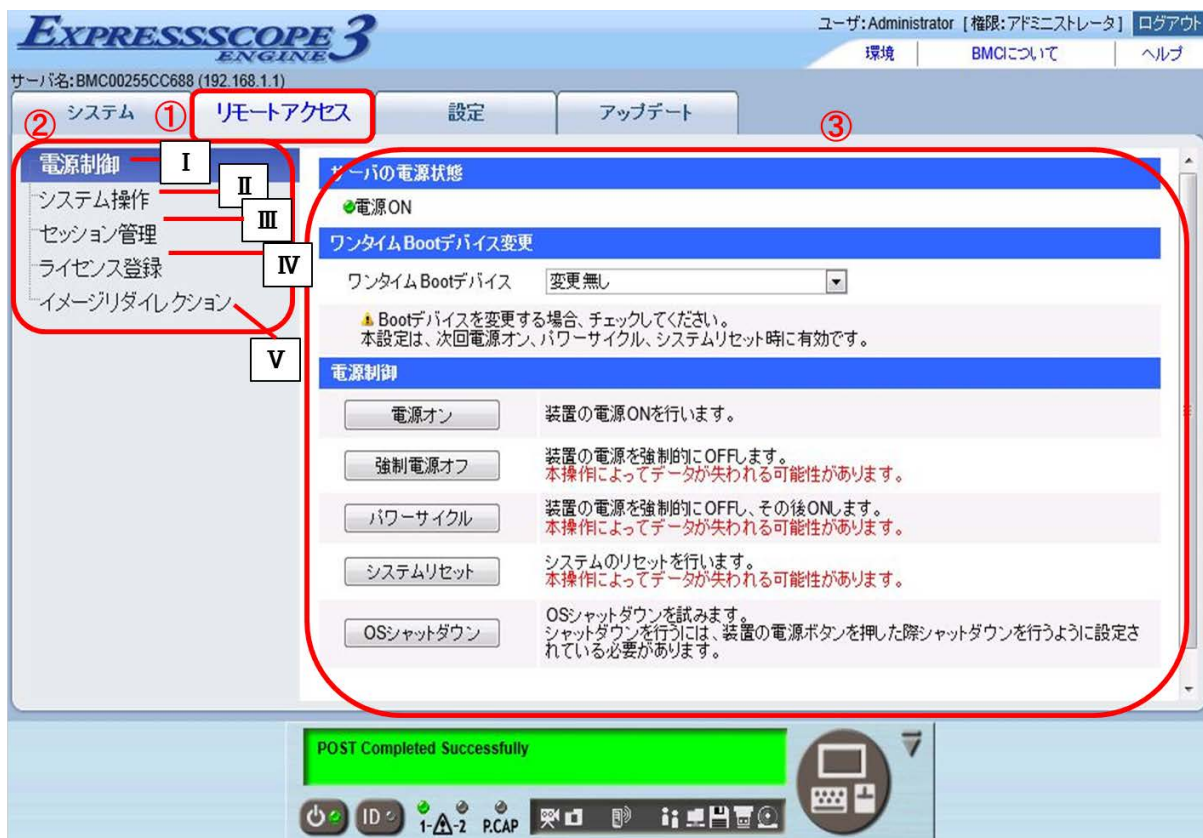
EXPRESSSCOPE ENGINE 3

ユーザ:Administrator [権限:アドミニストレータ] ログアウト
環境 | BMCについて | ヘルプ

サーバ名:BMC00255CC688 (192.168.1.1)

システム ① リモートアクセス 設定 アップデート

②
電源制御 I
システム操作 II
セッション管理 III
ライセンス登録 IV
イメージリダイレクション V

③
サーバの電源状態
電源ON

ワンタイムBootデバイス変更
ワンタイムBootデバイス 変更無し
Bootデバイスを変更する場合、チェックしてください。
本設定は、次回電源オン、パワーサイクル、システムリセット時に有効です。

電源制御

| | |
|---|---|
| 電源オン | 装置の電源ONを行います。 |
| 強制電源オフ | 装置の電源を強制的にOFFします。 本操作によってデータが失われる可能性があります。 |
| パワーサイクル | 装置の電源を強制的にOFFし、その後ONします。 本操作によってデータが失われる可能性があります。 |
| システムリセット | システムのリセットを行います。 本操作によってデータが失われる可能性があります。 |
| OSシャットダウン | OSシャットダウンを試みます。 シャットダウンを行うには、装置の電源ボタンを押した際シャットダウンを行うように設定されている必要があります。 |

POST Completed Successfully

ID 1-A-2 P.CAP